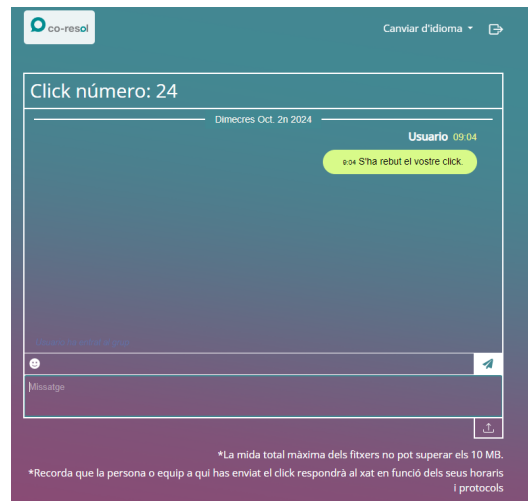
co-resol

Canviar d'idioma

Click número: 24

Dimecres Oct. 2n 2024

Usuario 09:04

9:04 S'ha rebut el vostre click.

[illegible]

Missatge

*La mida total màxima dels fitxers no pot superar els 10 MB.

*Recorda que la persona o equip a qui has enviat el click respondrà al xat en funció dels seus horaris i protocols